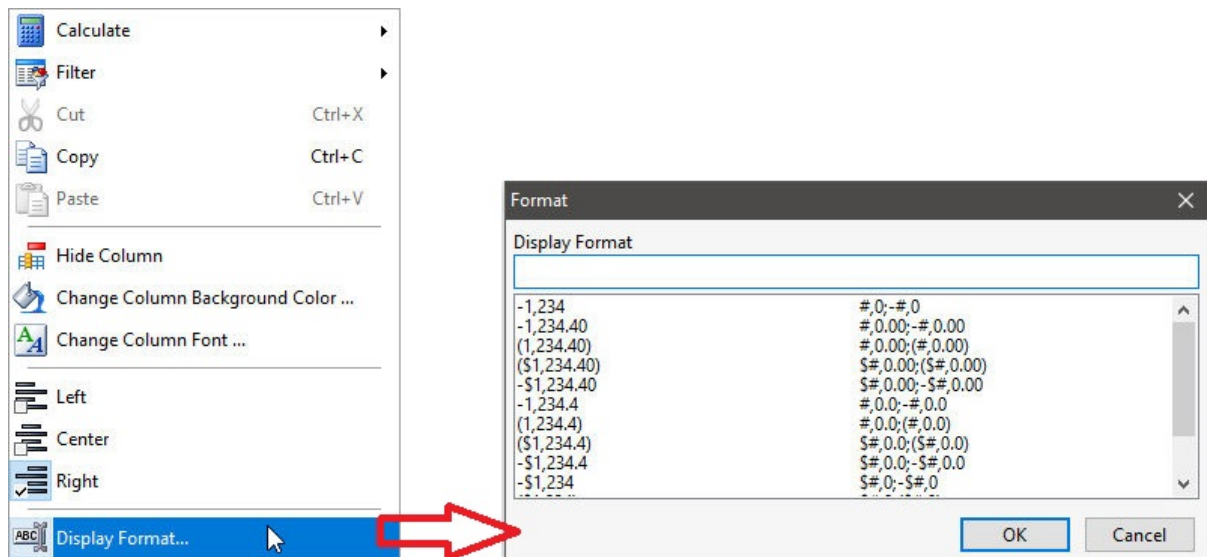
Calculate
Filter
Cut Ctrl+X
Copy Ctrl+C
Paste Ctrl+V
Hide Column
Change Column Background Color ...
Change Column Font ...
Left
Center
Right
Display Format...

Format
Display Format

| | |
|---|---|
| -1,234 | #,0;-#,0 |
| -1,234.40 | #,0.00;-#,0.00 |
| (1,234.40) | #,0.00;(#,0.00) |
| ($1,234.40) | $#,0.00;($#,0.00) |
| -$1,234.40 | $#,0.00;-$#,0.00 |
| -1,234.4 | #,0.0;-#,0.0 |
| (1,234.4) | #,0.0;(#,0.0) |
| ($1,234.4) | $#,0.0;($#,0.0) |
| -$1,234.4 | $#,0.0;-$#,0.0 |
| -$1,234 | $#,0;-$#,0 |

OK
Cancel